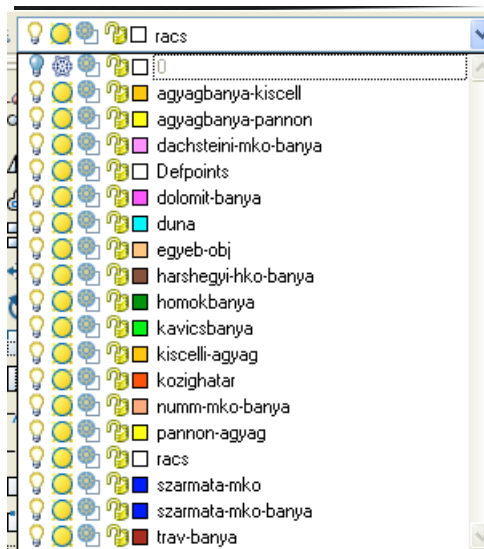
racs
0
agyagbanya-kiscell
agyagbanya-pannon
dachsteini-mko-banya
Defpoints
dolomit-banya
duna
egyeb-obj
harshegyi-hko-banya
homokbanya
kavicsbanya
kiscelli-agyag
kozighatar
numm-mko-banya
pannon-agyag
racs
szarmata-mko
szarmata-mko-banya
trav-banya